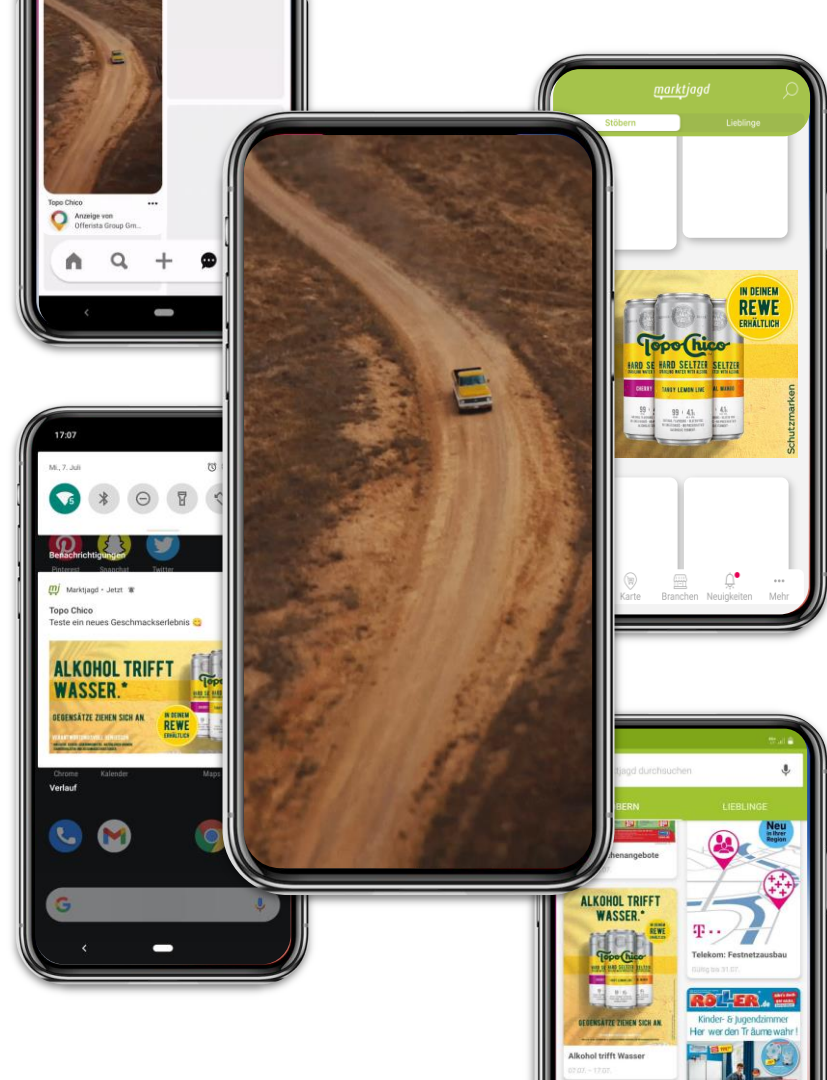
Topo Chico
Anzeige von
Offerista Group Gm...

marktjagd
Stöbern
Lieblinge

IN DEINEM
REWE
ERHÄLTLICH
Topo Chico
HARD SELTZER
HARD SELTZER
SELTZER
CHERRY
TANGY LEMON LIME
MANGO
Schutzmarken

Karte
Branchen
Neuigkeiten
Mehr

17:07
Mi., 7. Juli
Benachrichtigungen
Pinterest
Snapchat
Twitter
Marktjagd • Jetzt
Topo Chico
Teste ein neues Geschmackserlebnis 😋
ALKOHOL TRIFFT WASSER.*
GEGENSÄTZE ZIEHEN SICH AN.
IN DEINEM REWE ERHÄLTLICH
Chrome
Kalender
Maps
Verlauf

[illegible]jagd durchsuchen
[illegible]ÖBERN
LIEBLINGE
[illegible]henangebote
ALKOHOL TRIFFT WASSER.*
IN DEINEM REWE ERHÄLTLICH
Topo Chico
GEGENSÄTZE ZIEHEN SICH AN.
Alkohol trifft Wasser
07.07. - 17.07.
Neu in Ihrer Region
T
Telekom: Festnetzausbau
Gültig bis 31.07.
ROLLER
Kinder- & Jugendzimmer
Her wer den Träume wahr!